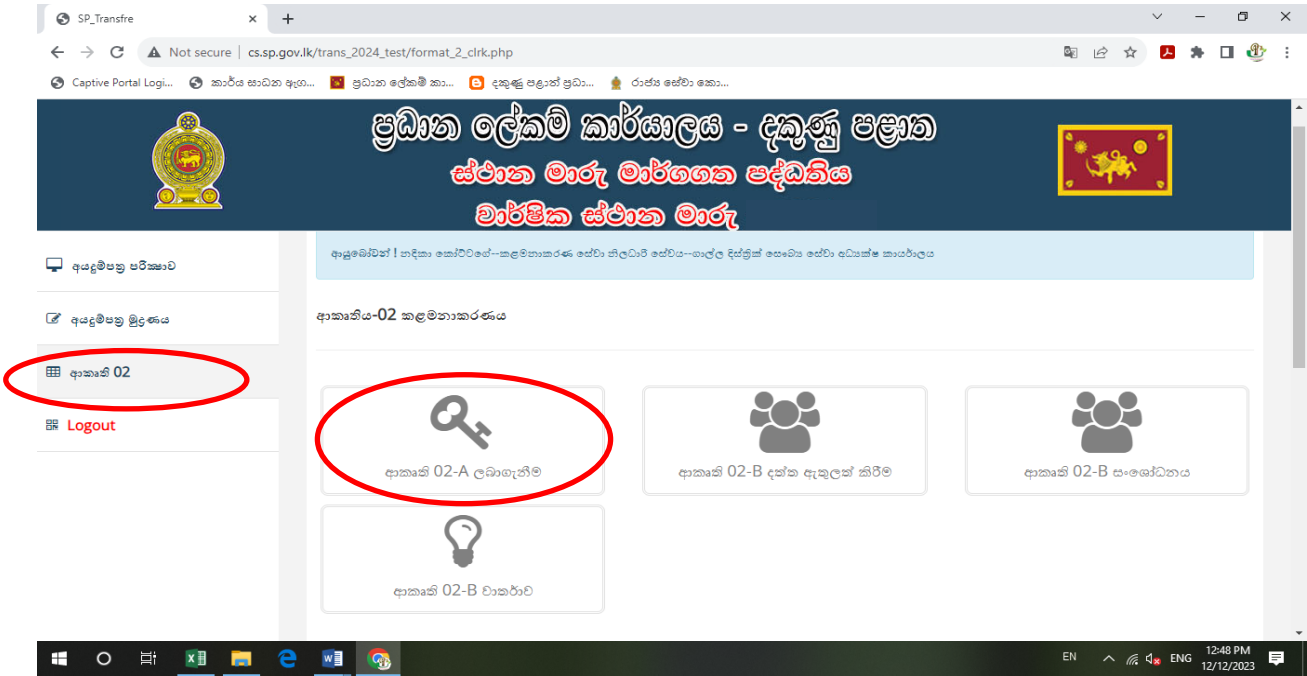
SP_Transfre ×

Not secure | cs.sp.gov.lk/trans_2024_test/format_2_clrk.php

Captive Portal Logi... කාර්ය සාධන ඇග... ප්‍රධාන ලේකම් කා... දකුණු පළාත් ප්‍රධා... රාජ්‍ය සේවා කො...

ප්‍රධාන ලේකම් කාර්යාලය - දකුණු පළාත
ස්ථාන මාරු මාර්ගගත පද්ධතිය
වාර්ෂික ස්ථාන මාරු

අයදුම්පත්‍ර පරික්ෂාව

අයදුම්පත්‍ර මුද්‍රණය

ආකෘති 02

Logout

ආයුබෝවන් ! නදිකා කෝට්ටගේ--කළමනාකරණ සේවා නිලධාරි සේවය--ගාල්ල දිස්ත්‍රික් සෞඛ්‍ය සේවා අධ්‍යක්ෂ කාර්යාලය

ආකෘතිය-02 කළමනාකරණය

ආකෘති 02-A ලබාගැනීම

ආකෘති 02-B දත්ත ඇතුලත් කිරීම

ආකෘති 02-B සංශෝධනය

ආකෘති 02-B වාර්තාව

EN ENG 12:48 PM 12/12/2023